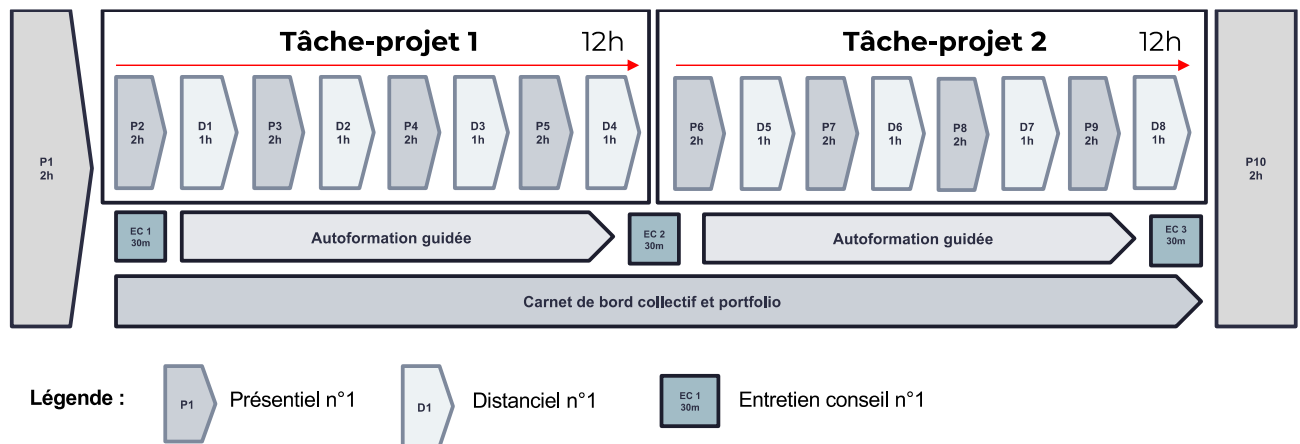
P1
2h

Tâche-projet 1 12h

P2
2h

D1
1h

P3
2h

D2
1h

P4
2h

D3
1h

P5
2h

D4
1h

Tâche-projet 2 12h

P6
2h

D5
1h

P7
2h

D6
1h

P8
2h

D7
1h

P9
2h

D8
1h

P10
2h

EC 1
30m

Autoformation guidée

EC 2
30m

Autoformation guidée

EC 3
30m

Carnet de bord collectif et portfolio

Légende :

P1 Présentiel n°1

D1 Distanciel n°1

EC 1
30m Entretien conseil n°1